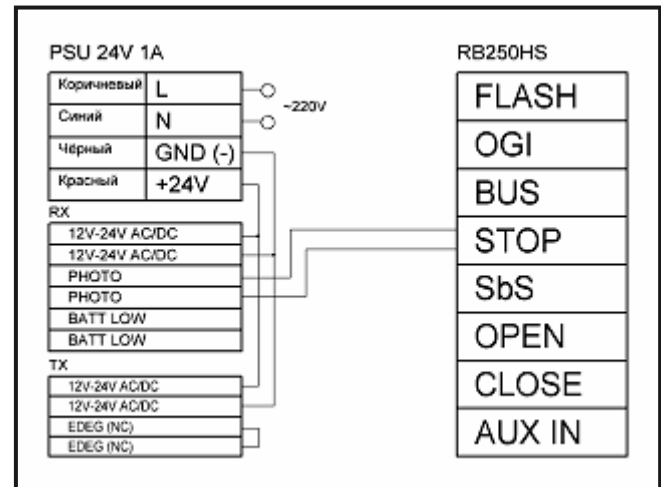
PSU 24V 1A

| Коричневый | L |
|---|---|
| Синий | N |
| Чёрный | GND (-) |
| Красный | +24V |

~220V

RX

12V-24V AC/DC
12V-24V AC/DC
PHOTO
PHOTO
BATT LOW
BATT LOW

TX

12V-24V AC/DC
12V-24V AC/DC
EDEG (NC)
EDEG (NC)

RB250HS

FLASH
OGI
BUS
STOP
SbS
OPEN
CLOSE
AUX IN